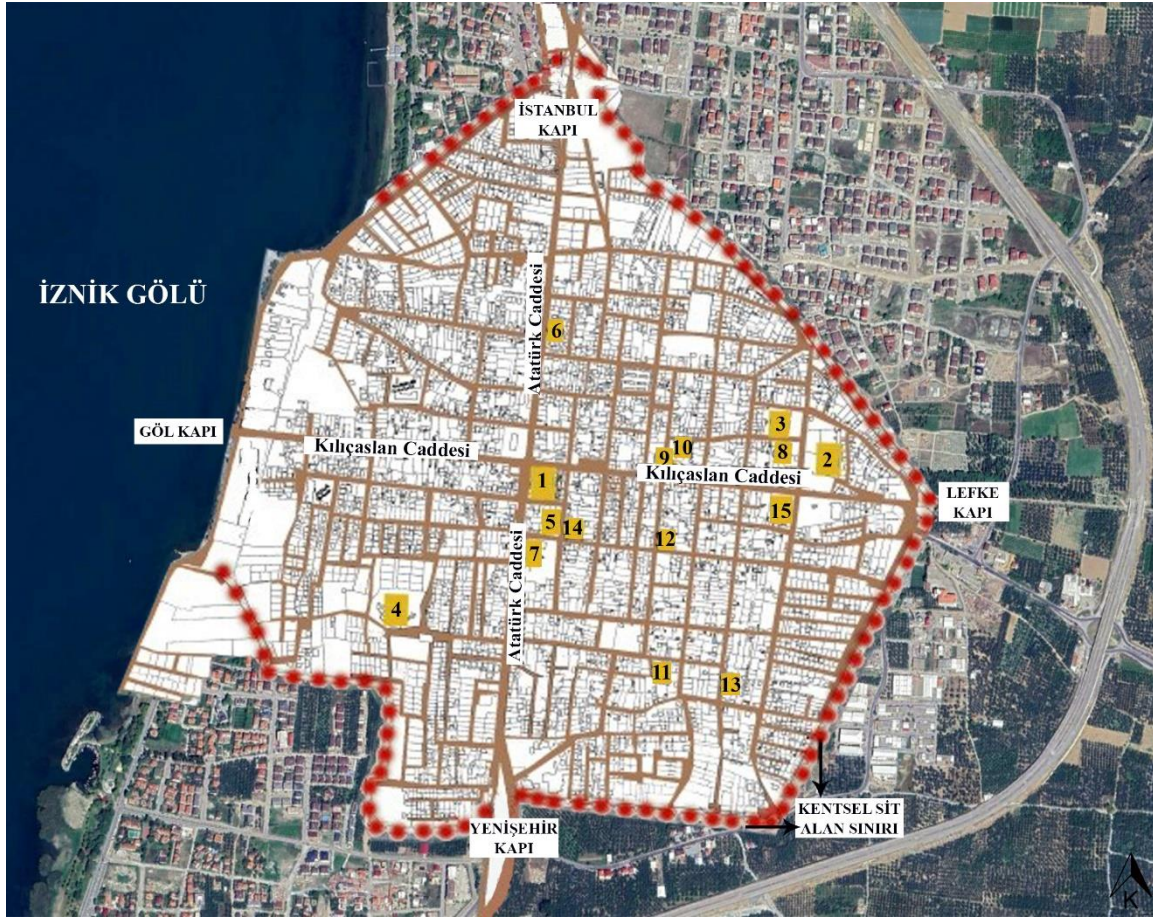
İSTANBUL KAPI

İZNİK GÖLÜ

Atatürk Caddesi

6

GÖL KAPI

Kılıçaslan Caddesi

3

9 10

8

2

1

Kılıçaslan Caddesi

LEFKE KAPI

15

5 14

12

7

Atatürk Caddesi

4

11

13

KENTSEL SİT ALAN SINIRI

YENİŞEHİR KAPI

K